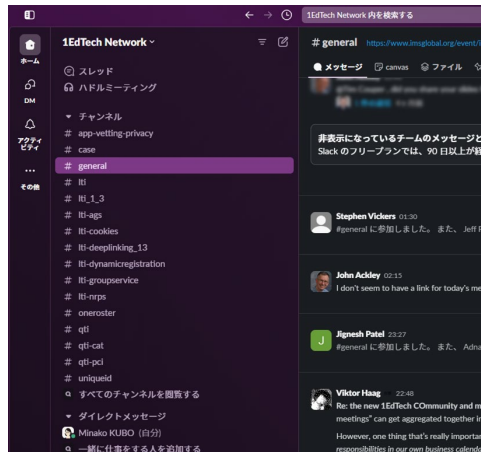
1EdTech Network 内を検索する

ホーム

DM

アクティビティ

その他

1EdTech Network

スレッド
ハドルミーティング

チャンネル
# app-vetting-privacy
# case
# general
# lti
# lti_1_3
# lti-ags
# lti-cookies
# lti-deeplinking_13
# lti-dynamicregistration
# lti-groupservice
# lti-nrps
# oneroster
# qti
# qti-cat
# qti-pci
# uniqueid
すべてのチャンネルを閲覧する

ダイレクトメッセージ
Minako KUBO (自分)
一緒に仕事をする人を追加する

# general https://www.imsglobal.org/event/

メッセージ canvas ファイル

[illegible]

非表示になっているチームのメッセージと
Slack のフリープランでは、90 日以上が経

Stephen Vickers 01:30
#general に参加しました。また、Jeff

John Ackley 02:15
I don't seem to have a link for today's me

Jignesh Patel 23:27
#general に参加しました。また、Adna

Viktor Haag 22:48
Re: the new 1EdTech COmmunity and m
meetings" can get aggregated together i
However, one thing that's really importan
responsibilities in our own business calend